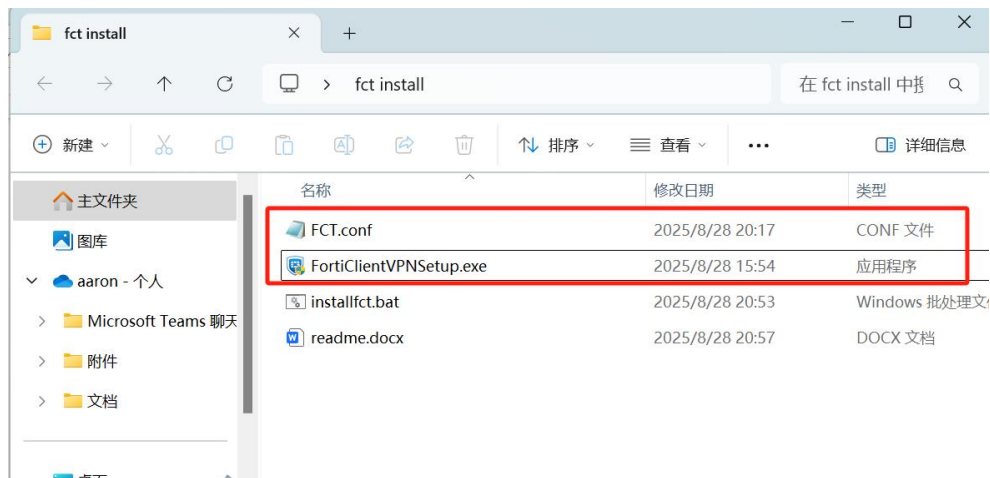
fct install

fct install

在 fct install 中搜

新建

排序

查看

...

详细信息

主文件夹

图库

aaron - 个人

Microsoft Teams 聊天

附件

文档

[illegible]

| 名称 | 修改日期 | 类型 |
|---|---|---|
| FCT.conf | 2025/8/28 20:17 | CONF 文件 |
| FortiClientVPNSetup.exe | 2025/8/28 15:54 | 应用程序 |
| installfct.bat | 2025/8/28 20:53 | Windows 批处理文 |
| readme.docx | 2025/8/28 20:57 | DOCX 文档 |